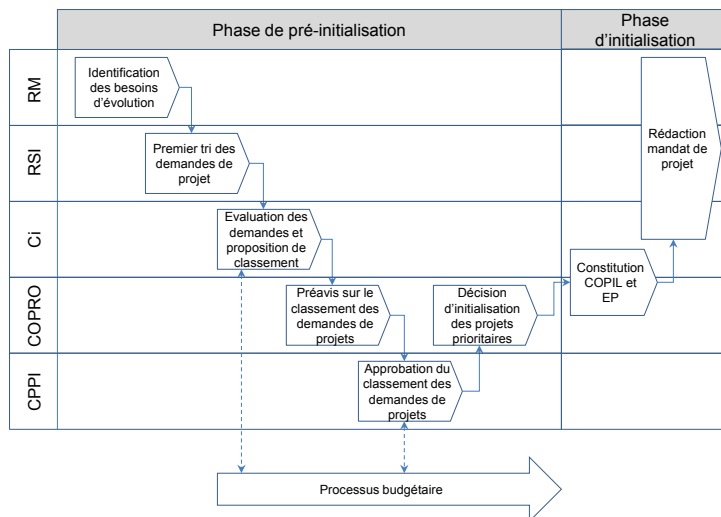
Phase de pré-initialisation

Phase d'initialisation

RM

RSI

Ci

COPRO

CPPI

Identification des besoins d'évolution

Premier tri des demandes de projet

Evaluation des demandes et proposition de classement

Préavis sur le classement des demandes de projets

Décision d'initialisation des projets prioritaires

Approbation du classement des demandes de projets

Constitution COPIL et EP

Rédaction mandat de projet

Processus budgétaire